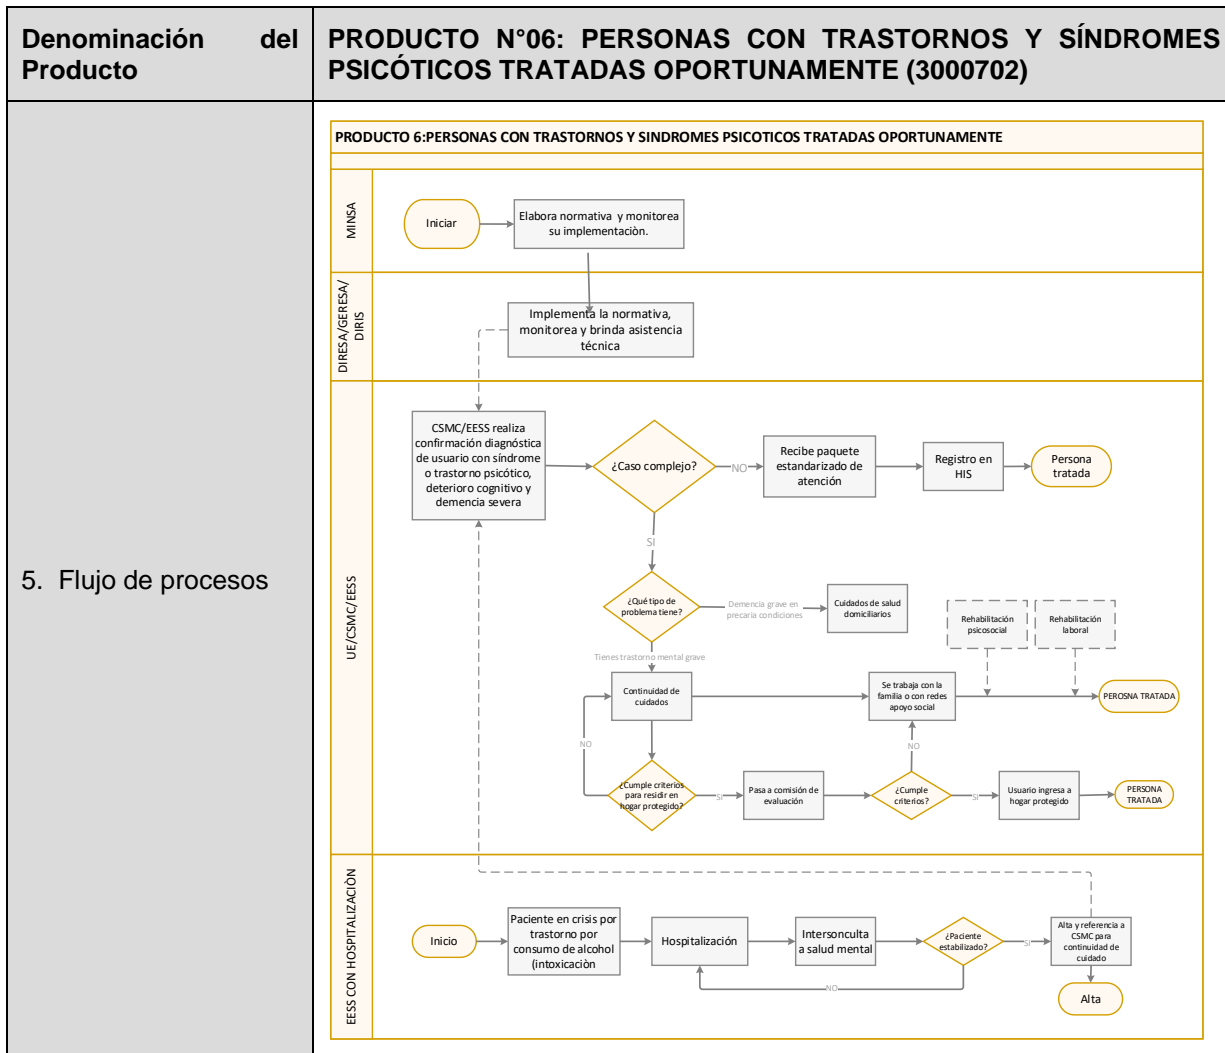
| Denominación del Producto | PRODUCTO N°06: PERSONAS CON TRASTORNOS Y SÍNDROMES PSICÓTICOS TRATADAS OPORTUNAMENTE (3000702) |
|---|---|
| 5. Flujo de procesos | |

PRODUCTO 6:PERSONAS CON TRASTORNOS Y SINDROMES PSICOTICOS TRATADAS OPORTUNAMENTE

MINSA

Iniciar

Elabora normativa y monitorea su implementaciòn.

DIRESA/GERESA/ DIRIS

Implementa la normativa, monitorea y brinda asistencia técnica

UE/CSMC/EESS

CSMC/EESS realiza confirmación diagnóstica de usuario con síndrome o trastorno psicótico, deterioro cognitivo y demencia severa

¿Caso complejo?

NO

Recibe paquete estandarizado de atención

Registro en HIS

Persona tratada

SI

¿Qué tipo de problema tiene?

Demencia grave en precaria condiciones

Cuidados de salud domiciliarios

Rehabilitación psicosocial

Rehabilitación laboral

Tienes trastorno mental grave

Continuidad de cuidados

Se trabaja con la familia o con redes apoyo social

PEROSNA TRATADA

NO

NO

¿Cumple criterios para residir en hogar protegido?

SI

Pasa a comisión de evaluación

¿Cumple criterios?

SI

Usuario ingresa a hogar protegido

PERSONA TRATADA

EESS CON HOSPITALIZACIÒN

Inicio

Paciente en crisis por trastorno por consumo de alcohol (intoxicaciòn

Hospitalización

Intersonculta a salud mental

¿Paciente estabilizado?

SI

Alta y referencia a CSMC para continuidad de cuidado

NO

Alta